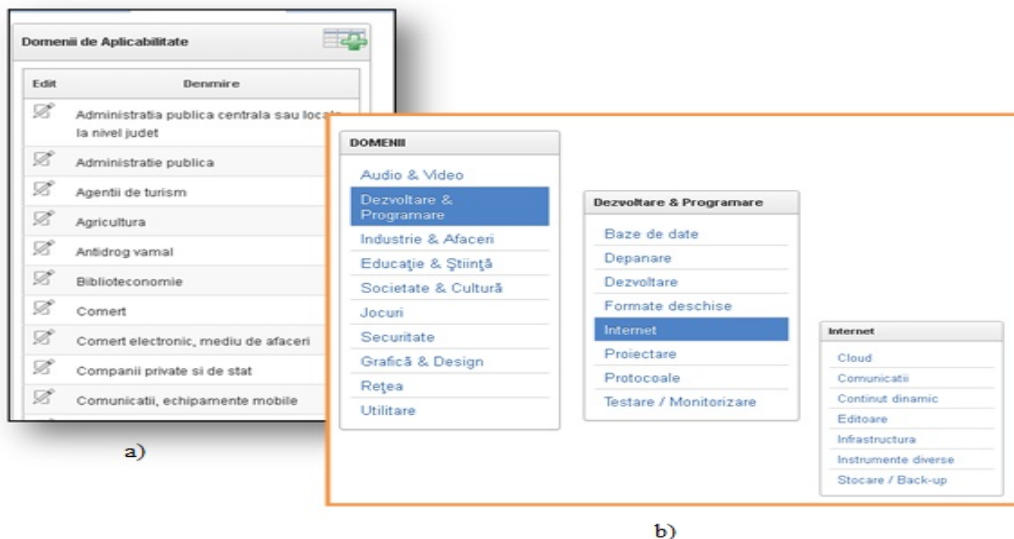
Domenii de Aplicabilitate

| Edit | Denmire |
|---|---|
| | Administratia publica centrala sau locala la nivel judet |
| | Administratie publica |
| | Agentii de turism |
| | Agricultura |
| | Antidrog vamal |
| | Biblioteconomie |
| | Comert |
| | Comert electronic, mediu de afaceri |
| | Companii private si de stat |
| | Comunicatii, echipamente mobile |

a)

DOMENII
Audio & Video
Dezvoltare & Programare
Industrie & Afaceri
Educație & Știință
Societate & Cultură
Jocuri
Securitate
Grafică & Design
Rețea
Utilitare

Dezvoltare & Programare
Baze de date
Depanare
Dezvoltare
Formate deschise
Internet
Proiectare
Protocoale
Testare / Monitorizare

Internet
Cloud
Comunicatii
Continut dinamic
Editoare
Infrastructura
Instrumente diverse
Stocare / Back-up

b)